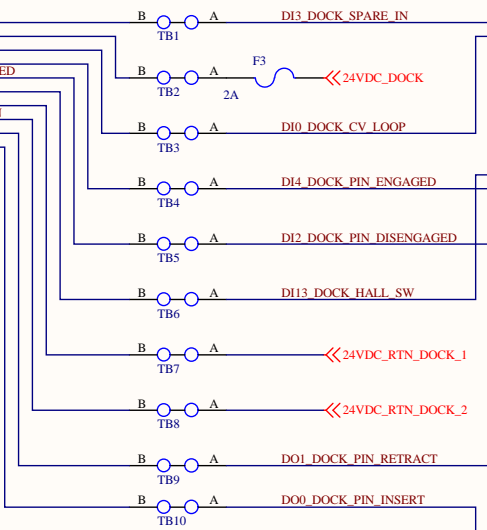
B A DI3_DOCK_SPARE_IN
TB1

ED
B A F3 24VDC_DOCK
TB2 2A

B A DI0_DOCK_CV_LOOP
TB3

B A DI4_DOCK_PIN_ENGAGED
TB4

B A DI2_DOCK_PIN_DISENGAGED
TB5

B A DI13_DOCK_HALL_SW
TB6

B A 24VDC_RTN_DOCK_1
TB7

B A 24VDC_RTN_DOCK_2
TB8

B A DO1_DOCK_PIN_RETRACT
TB9

B A DO0_DOCK_PIN_INSERT
TB10